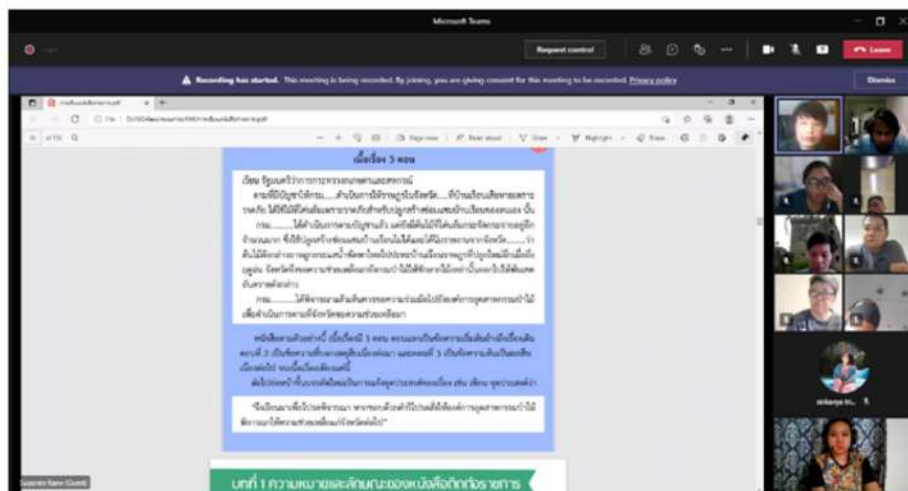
Microsoft Teams

Request control

Leave

Recording has started. This meeting is being recorded. By joining, you are giving consent for this meeting to be recorded. Privacy policy

Dismiss

เนื้อเรื่อง 3 ตอน

เรียน รัฐมนตรีว่าการกระทรวงมหาดไทย

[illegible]

หนังสือตามตัวอย่างนี้ เนื้อเรื่องมี 3 ตอน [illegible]

"จึงเรียนมาเพื่อโปรดพิจารณา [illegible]"

บทที่ 1 ความหมายและลักษณะของหนังสือติดต่อราชการ

sirikanya tri...

Suparat Kaew (Guest)